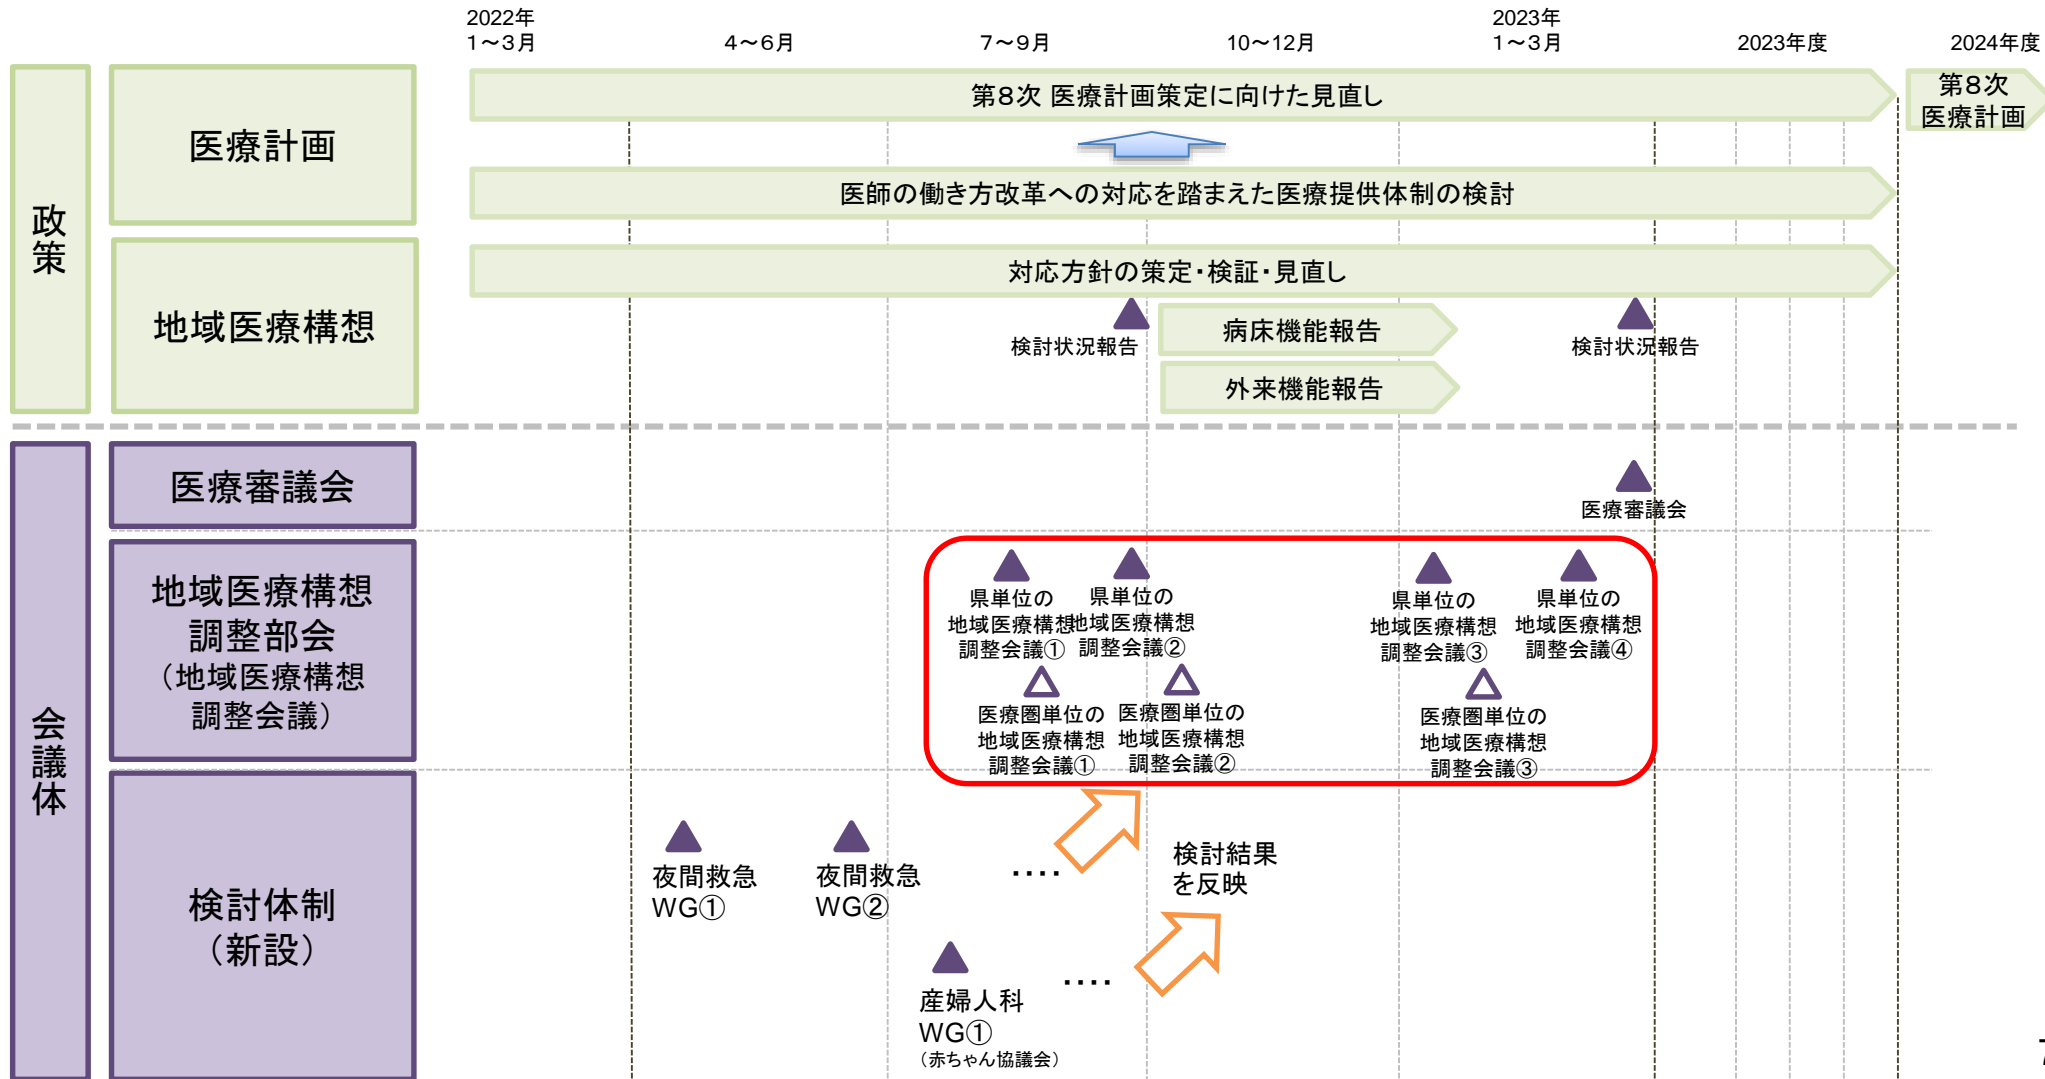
2022年 1～3月

4～6月

7～9月

10～12月

2023年 1～3月

2023年度

2024年度

政策

医療計画

第8次 医療計画策定に向けた見直し

第8次 医療計画

医師の働き方改革への対応を踏まえた医療提供体制の検討

地域医療構想

対応方針の策定・検証・見直し

検討状況報告

病床機能報告

外来機能報告

検討状況報告

会議体

医療審議会

医療審議会

地域医療構想調整部会（地域医療構想調整会議）

県単位の地域医療構想調整会議①

県単位の地域医療構想調整会議②

県単位の地域医療構想調整会議③

県単位の地域医療構想調整会議④

医療圏単位の地域医療構想調整会議①

医療圏単位の地域医療構想調整会議②

医療圏単位の地域医療構想調整会議③

検討体制（新設）

夜間救急 WG①

夜間救急 WG②

・・・・

検討結果を反映

産婦人科 WG①（赤ちゃん協議会）

・・・・